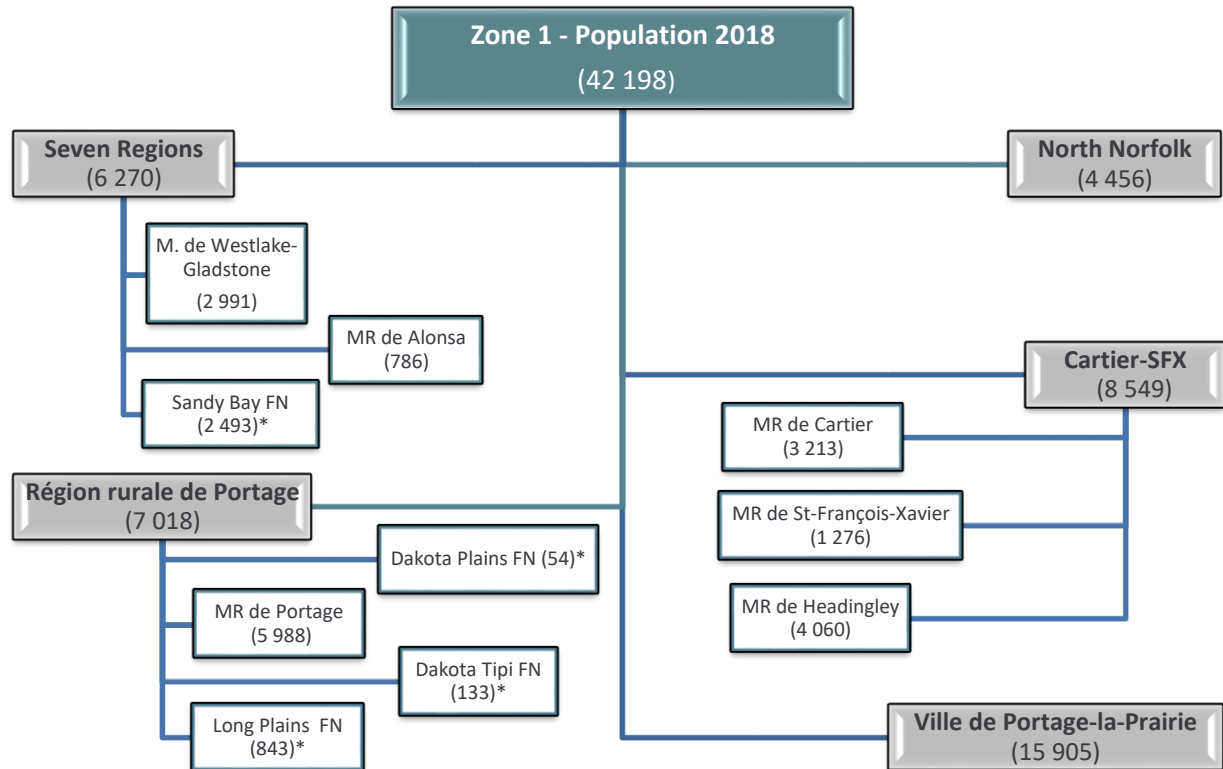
Zone 1 - Population 2018
(42 198)

Seven Regions
(6 270)

M. de Westlake-Gladstone
(2 991)

MR de Alonsa
(786)

Sandy Bay FN
(2 493)*

North Norfolk
(4 456)

Cartier-SFX
(8 549)

MR de Cartier
(3 213)

MR de St-François-Xavier
(1 276)

MR de Headingley
(4 060)

Région rurale de Portage
(7 018)

Dakota Plains FN (54)*

MR de Portage
(5 988)

Dakota Tipi FN
(133)*

Long Plains FN
(843)*

Ville de Portage-la-Prairie
(15 905)